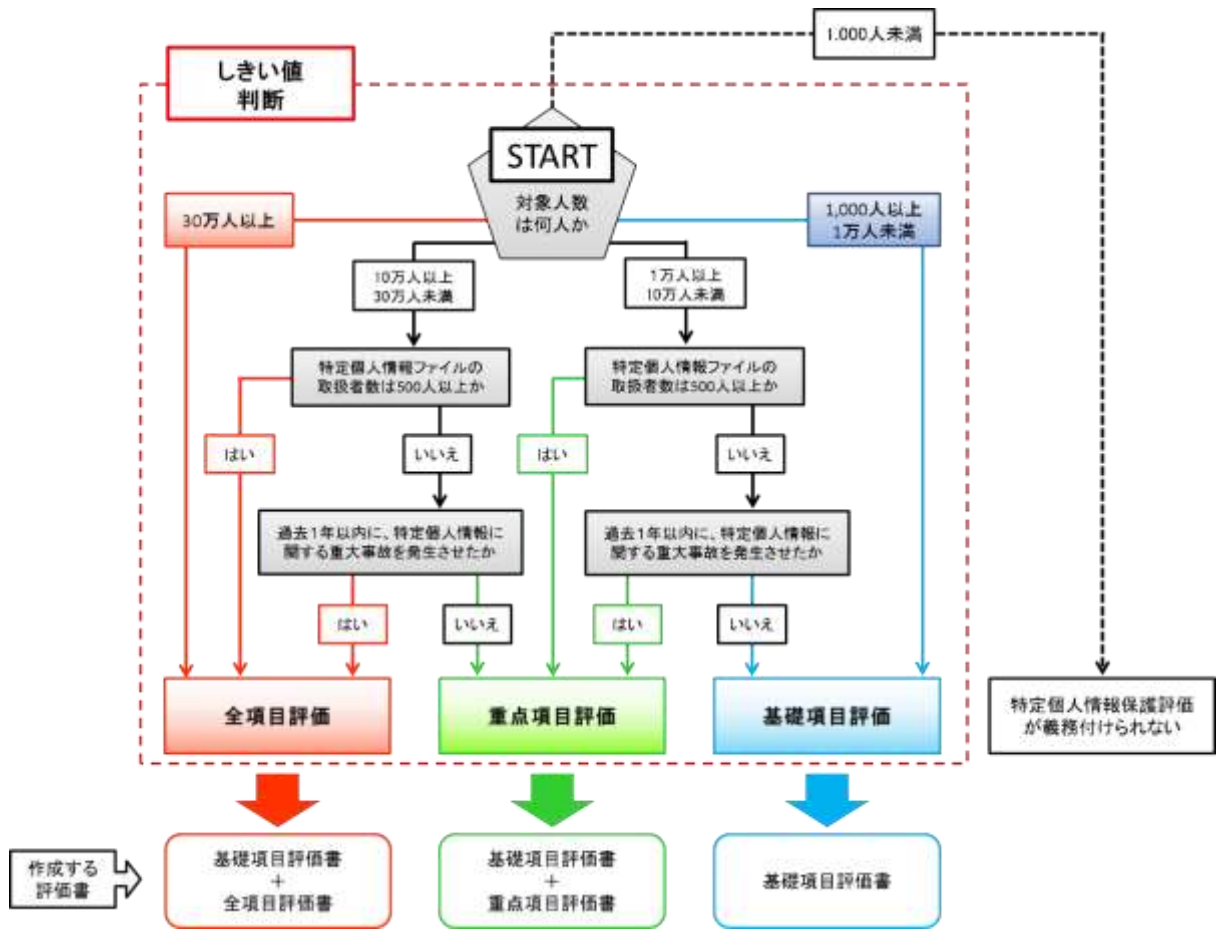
1,000人未満

しきい値
判断

START

対象人数
は何人か

30万人以上

1,000人以上
1万人未満

10万人以上
30万人未満

1万人以上
10万人未満

特定個人情報ファイルの
取扱者数は500人以上か

特定個人情報ファイルの
取扱者数は500人以上か

はい

いいえ

はい

いいえ

過去1年以内に、特定個人情報に
関する重大事故を発生させたか

過去1年以内に、特定個人情報に
関する重大事故を発生させたか

はい

いいえ

はい

いいえ

全項目評価

重点項目評価

基礎項目評価

特定個人情報保護評価
が義務付けられない

作成する
評価書

基礎項目評価書
+
全項目評価書

基礎項目評価書
+
重点項目評価書

基礎項目評価書